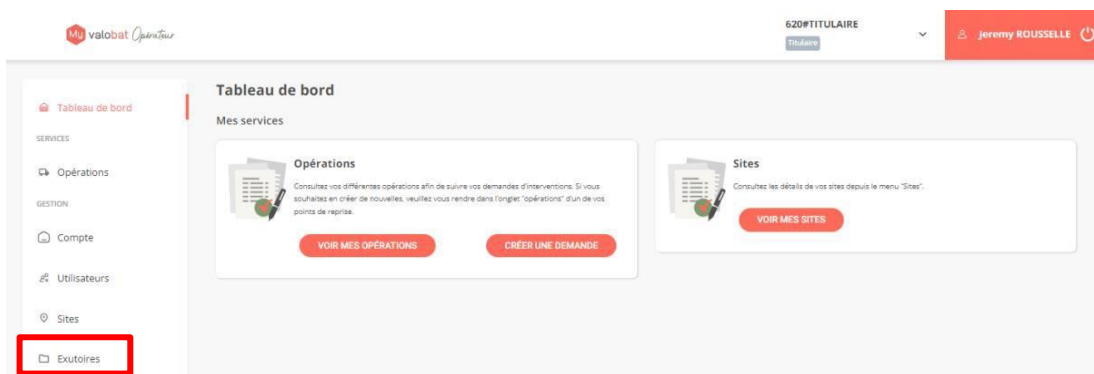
My valobat Opérateur

620#TITULAIRE
Titulaire

jeremy ROUSSELLE

Tableau de bord
SERVICES
Opérations
GESTION
Compte
Utilisateurs
Sites
Exutoires

Tableau de bord

Mes services

Opérations

Consultez vos différentes opérations afin de suivre vos demandes d'interventions. Si vous souhaitez en créer de nouvelles, veuillez vous rendre dans l'onglet "opérations" d'un de vos points de reprise.

VOIR MES OPÉRATIONS

CRÉER UNE DEMANDE

Sites

Consultez les détails de vos sites depuis le menu "Sites".

VOIR MES SITES